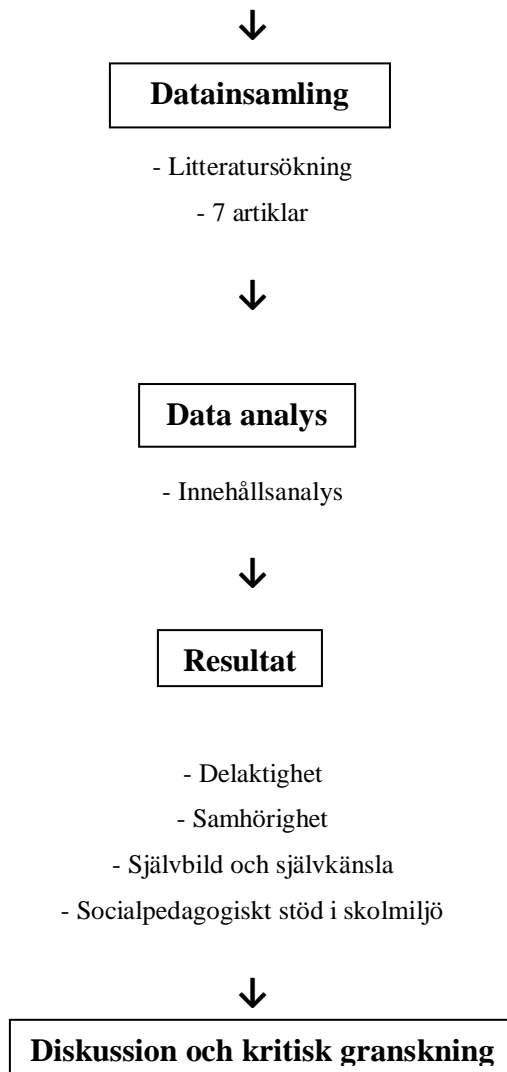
↓

Datainsamling

- Litteratursökning

- 7 artiklar

↓

Data analys

- Innehållsanalys

↓

Resultat

- Delaktighet

- Samhörighet

- Självbild och självkänsla

- Socialpedagogiskt stöd i skolmiljö

↓

Diskussion och kritisk granskning